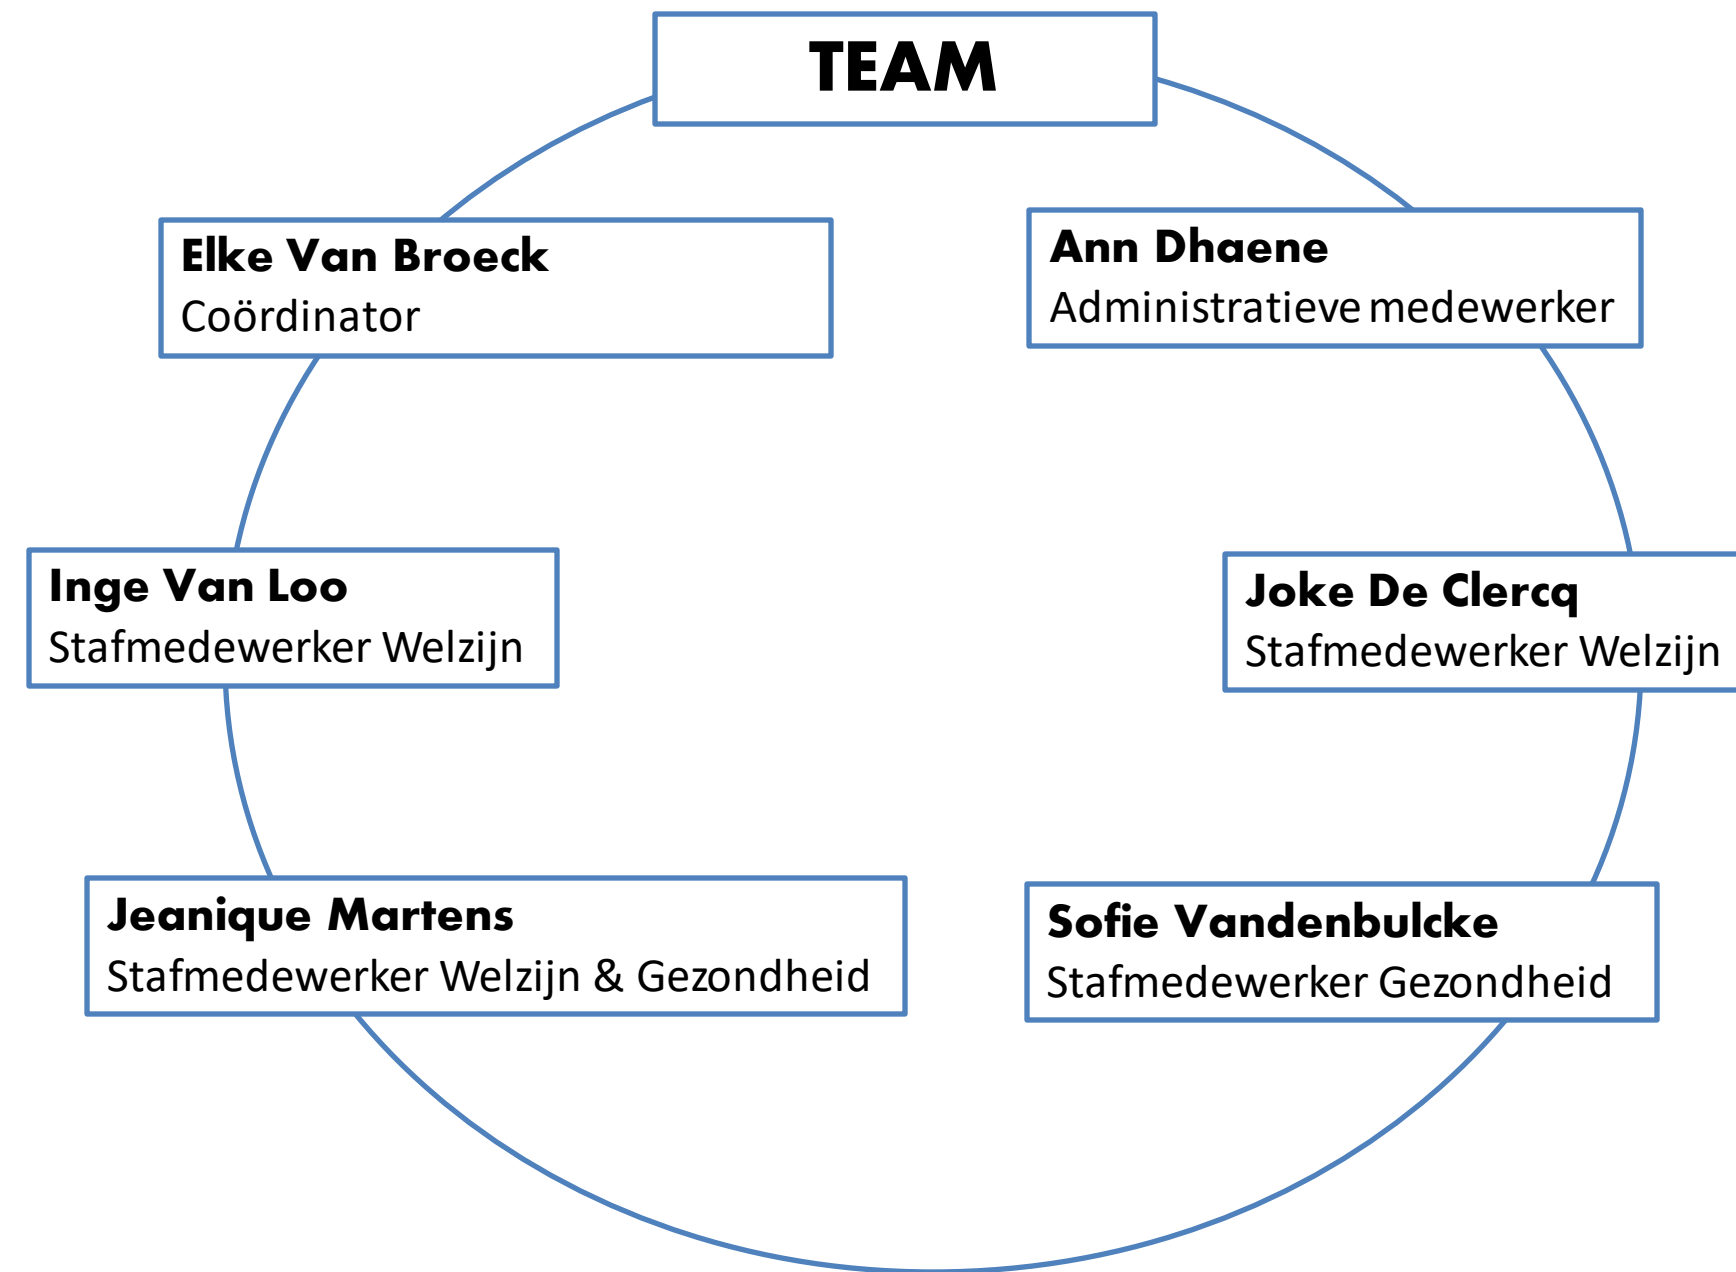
TEAM

Elke Van Broeck
Coördinator

Ann Dhaene
Administratieve medewerker

Inge Van Loo
Stafmedewerker Welzijn

Joke De Clercq
Stafmedewerker Welzijn

Jeanique Martens
Stafmedewerker Welzijn & Gezondheid

Sofie Vandenbulcke
Stafmedewerker Gezondheid